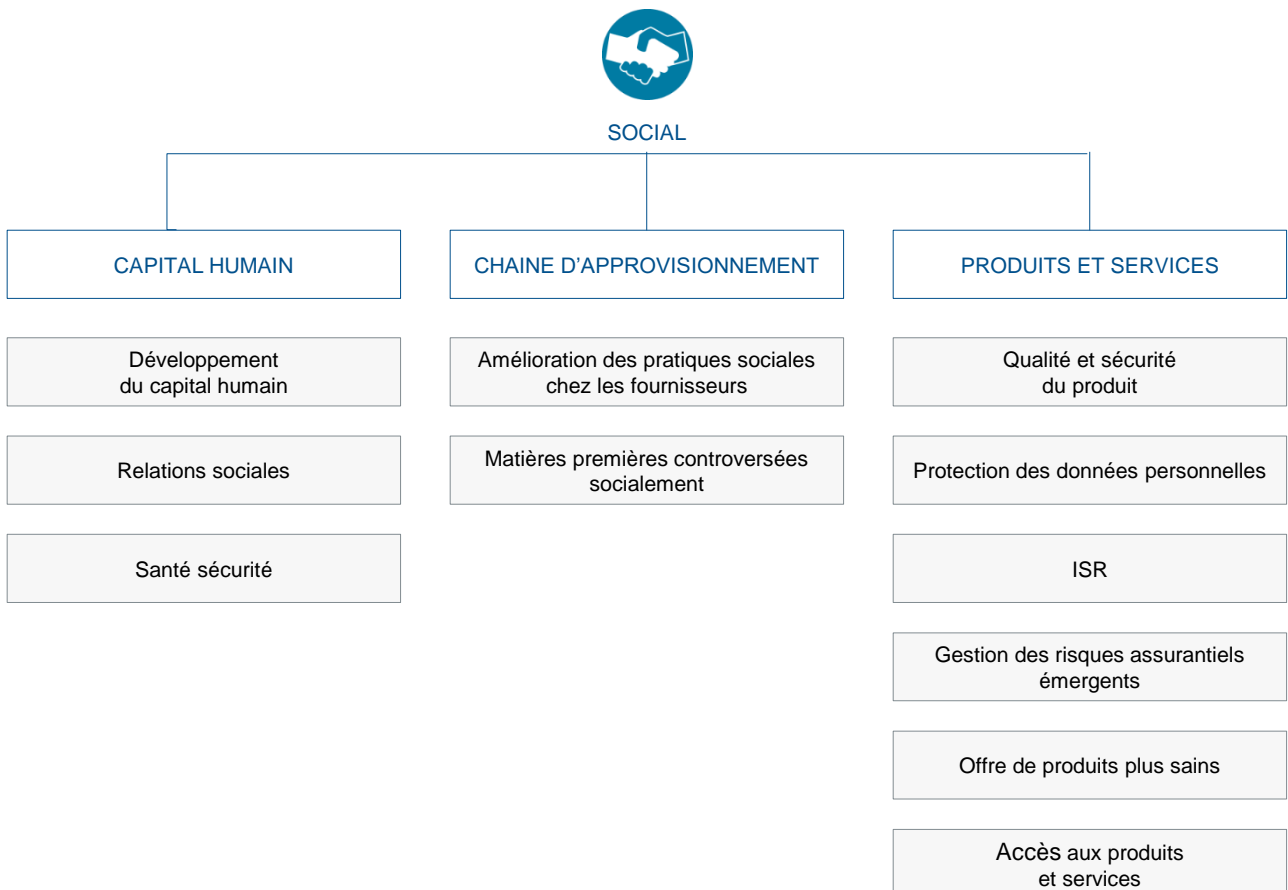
SOCIAL

CAPITAL HUMAIN

Développement du capital humain

Relations sociales

Santé sécurité

CHAINE D'APPROVISIONNEMENT

Amélioration des pratiques sociales chez les fournisseurs

Matières premières controversées socialement

PRODUITS ET SERVICES

Qualité et sécurité du produit

Protection des données personnelles

ISR

Gestion des risques assurantiels émergents

Offre de produits plus sains

Accès aux produits et services